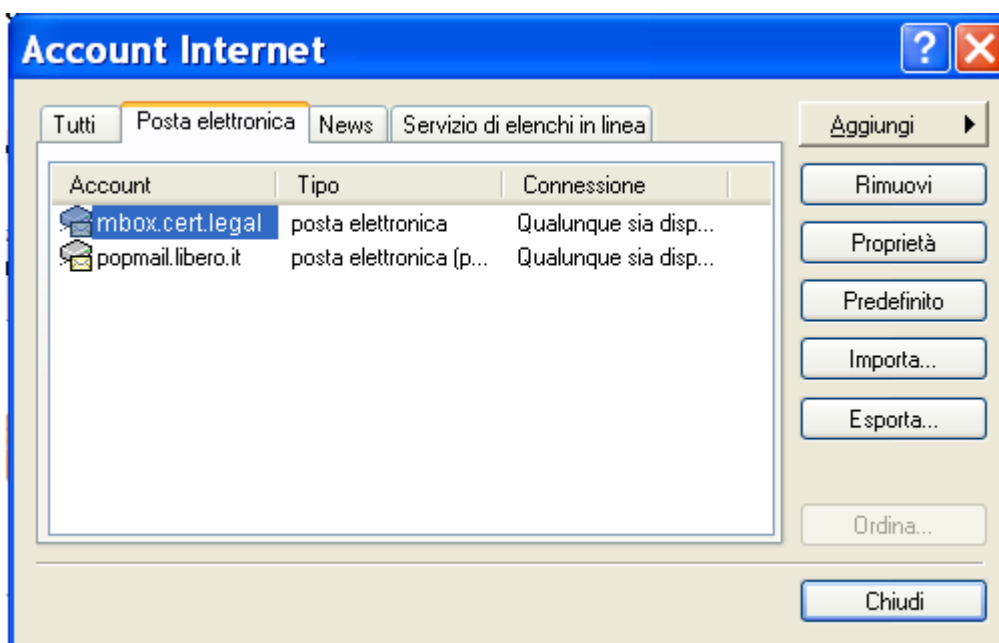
Account Internet

?

Tutti | Posta elettronica | News | Servizio di elenchi in linea

| Account | Tipo | Connessione |
|---|---|---|
| mbox.cert.legal | posta elettronica | Qualunque sia disp... |
| popmail.libero.it | posta elettronica (p... | Qualunque sia disp... |

Aggiungi

Rimuovi

Proprietà

Predefinito

Importa...

Esporta...

Ordina...

Chiudi